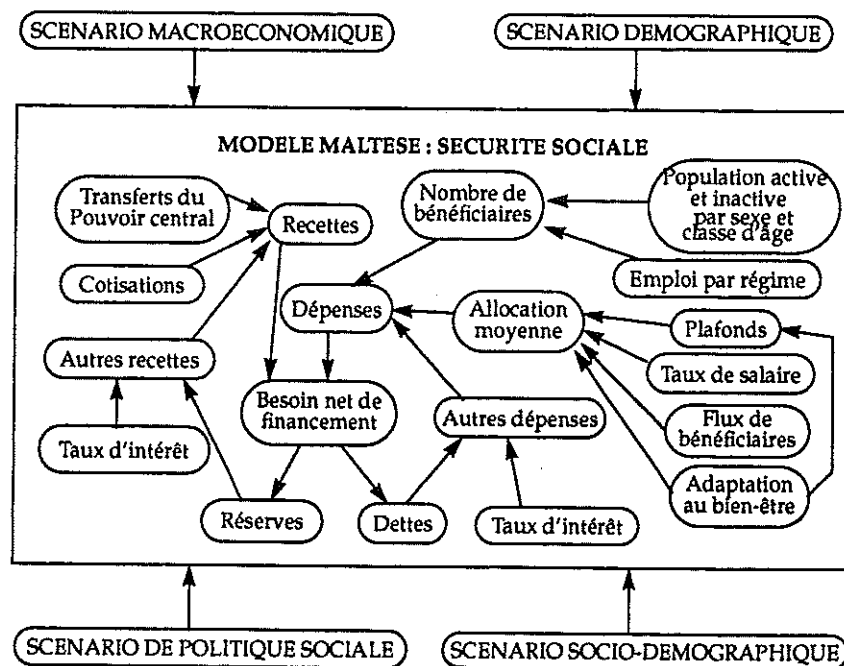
SCENARIO MACROECONOMIQUE

SCENARIO DEMOGRAPHIQUE

MODELE MALTESE : SECURITE SOCIALE

Transferts du Pouvoir central

Recettes

Nombre de bénéficiaires

Population active et inactive par sexe et classe d'âge

Cotisations

Emploi par régime

Dépenses

Allocation moyenne

Plafonds

Autres recettes

Taux de salaire

Besoin net de financement

Autres dépenses

Flux de bénéficiaires

Taux d'intérêt

Adaptation au bien-être

Réserves

Dettes

Taux d'intérêt

SCENARIO DE POLITIQUE SOCIALE

SCENARIO SOCIO-DEMOGRAPHIQUE